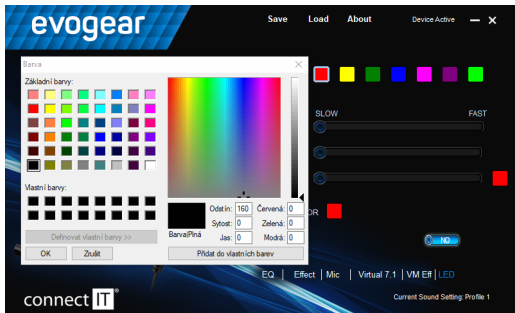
evogear

Save Load About Device Active — ✕

Barva ✕

Základní barvy:

Vlastní barvy:

Definovat vlastní barvy >>

OK Zrušit

Barva|Plná

Odstín: 160 Červená: 0
Sytost: 0 Zelená: 0
Jas: 0 Modrá: 0

Přidat do vlastních barev

SLOW FAST

OR

NO

EQ | Effect | Mic | Virtual 7.1 | VM Eff | LED

connect IT®

Current Sound Setting: Profile 1